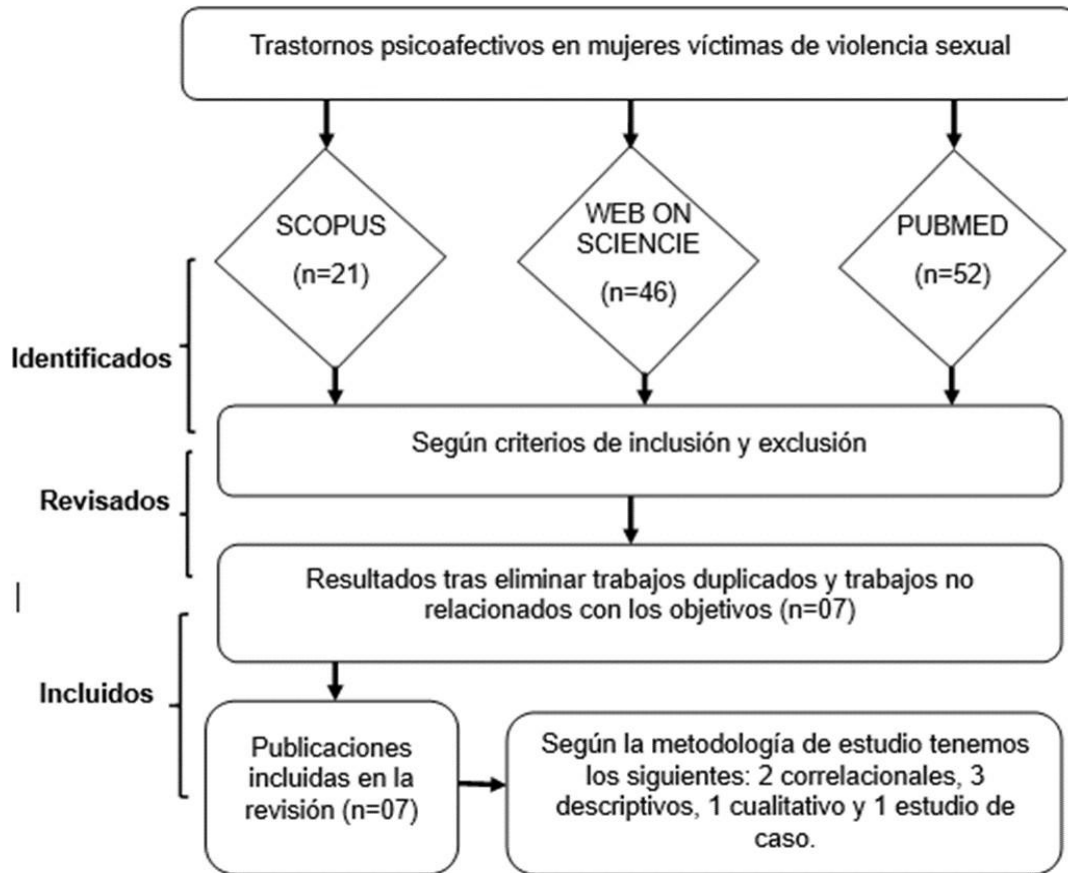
Trastornos psicoafectivos en mujeres víctimas de violencia sexual

SCOPUS
(n=21)

WEB ON SCIENCIE
(n=46)

PUBMED
(n=52)

Identificados

Según criterios de inclusión y exclusión

Revisados

Resultados tras eliminar trabajos duplicados y trabajos no relacionados con los objetivos (n=07)

Incluidos

Publicaciones incluidas en la revisión (n=07)

Según la metodología de estudio tenemos los siguientes: 2 correlacionales, 3 descriptivos, 1 cualitativo y 1 estudio de caso.